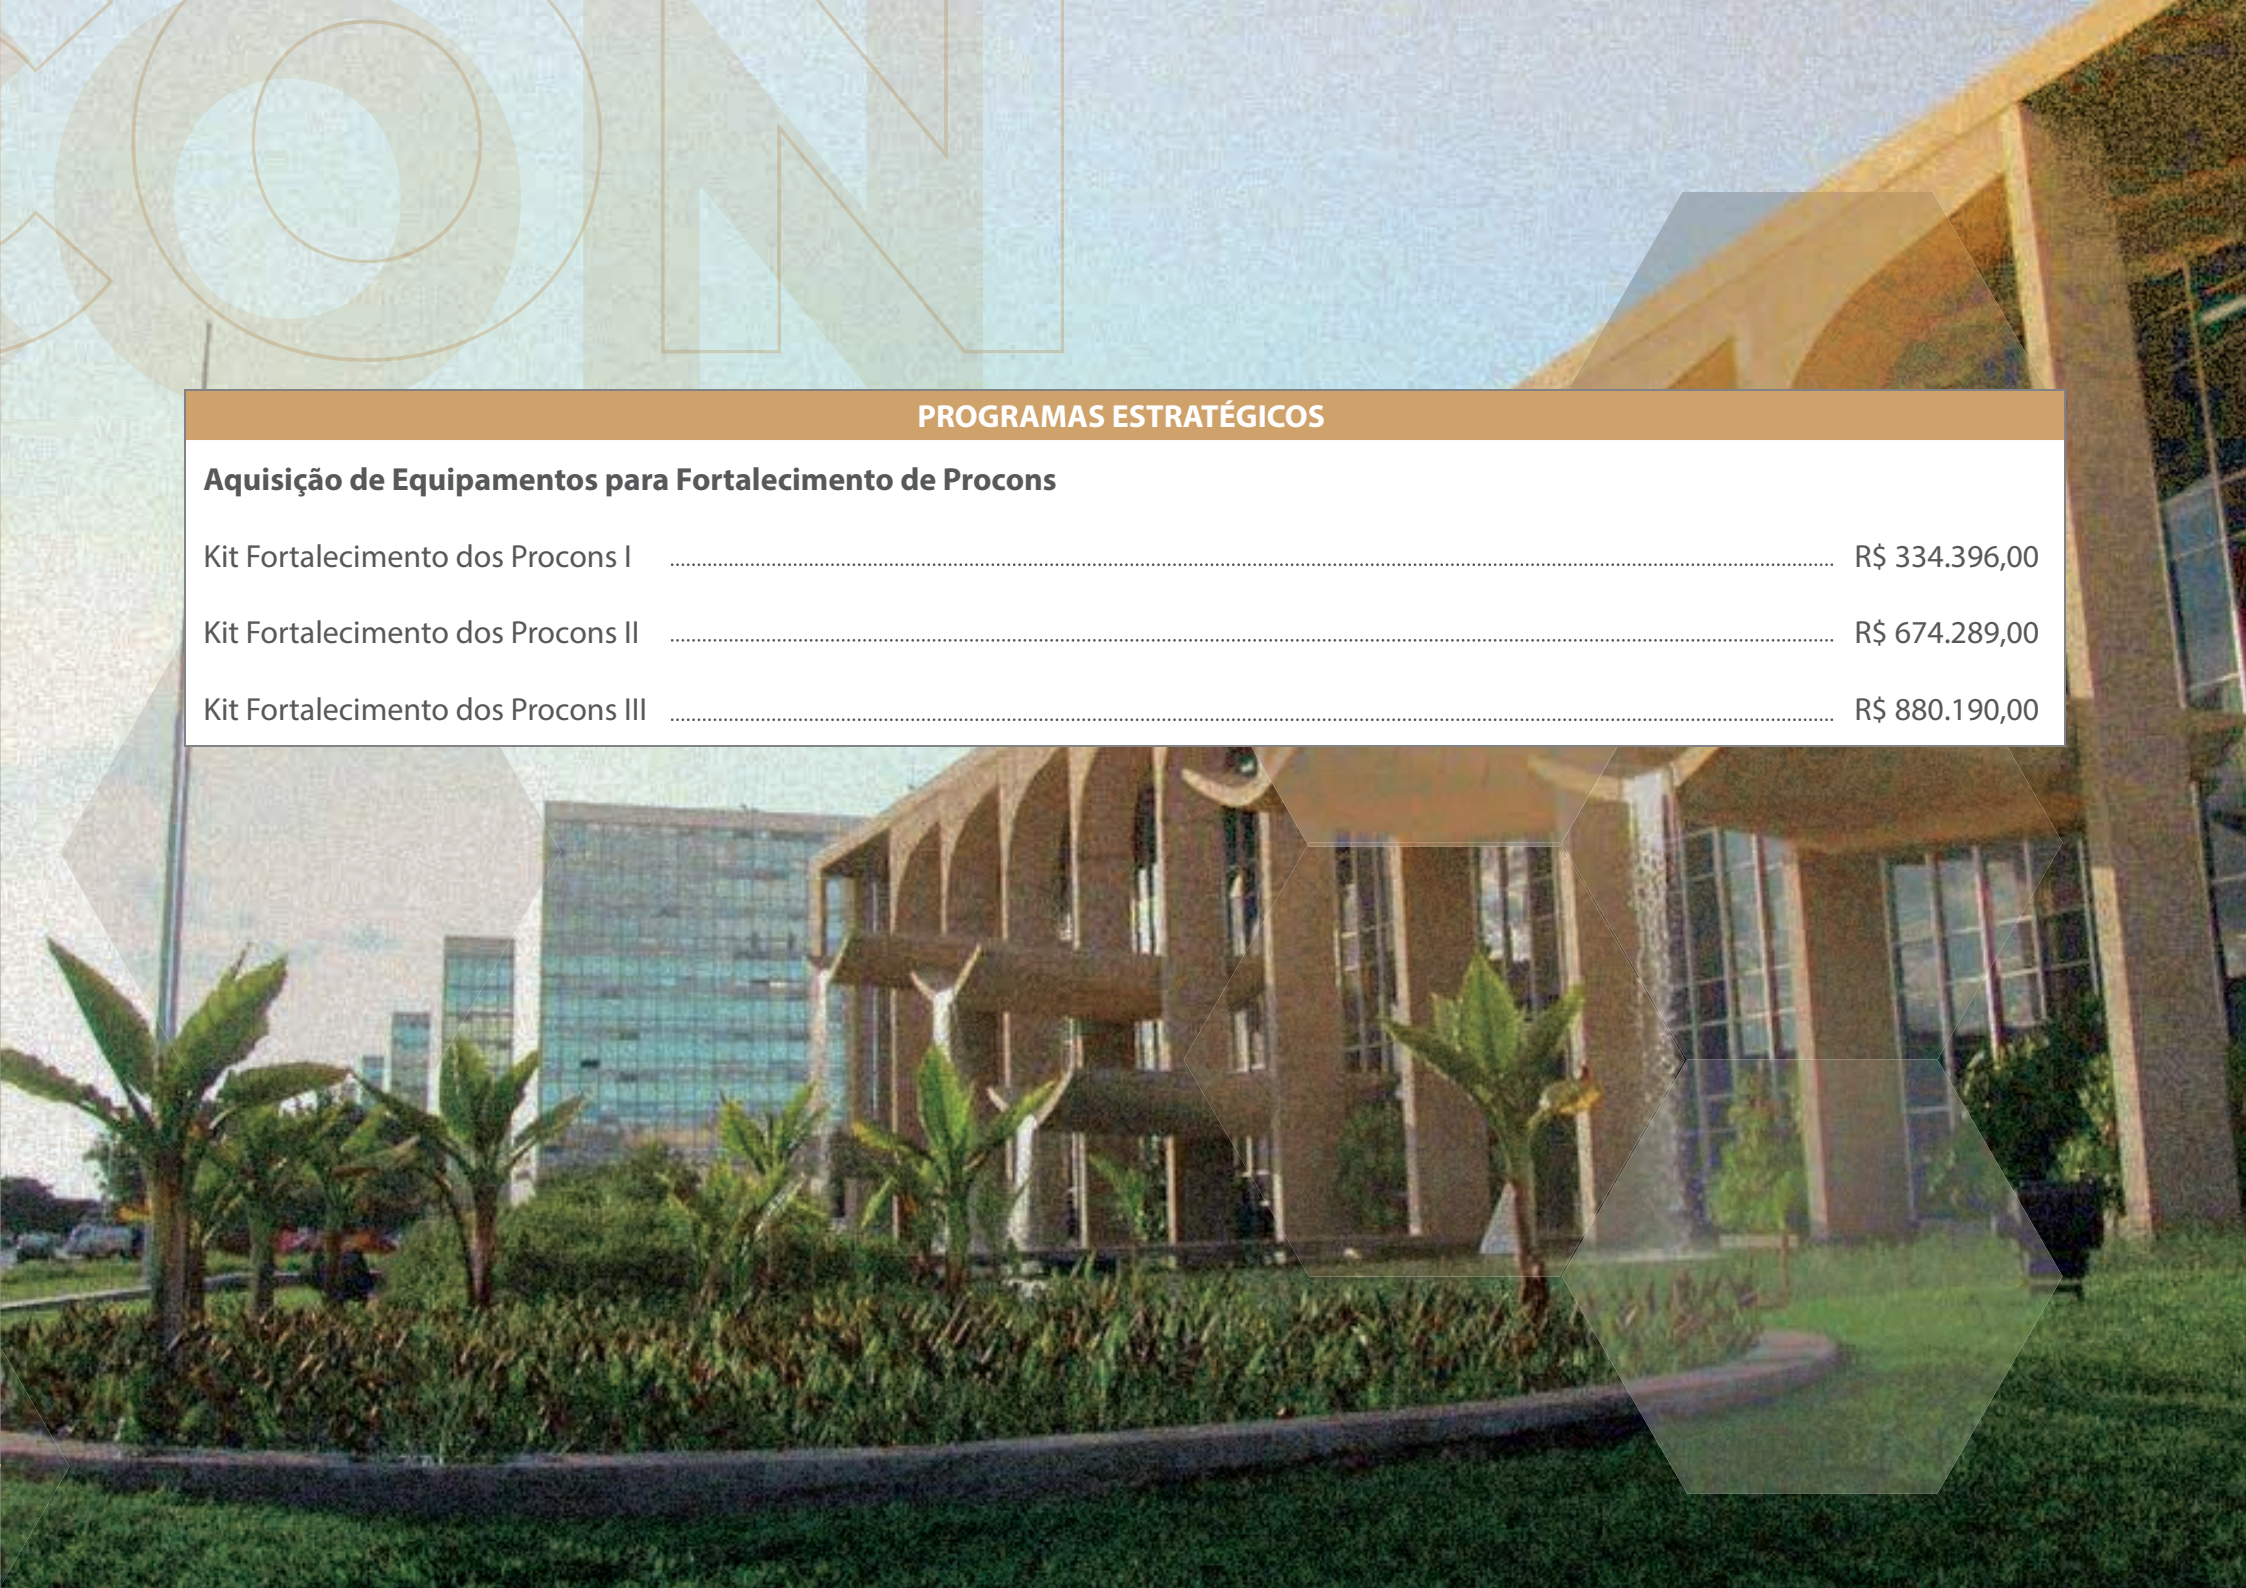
CON

PROGRAMAS ESTRATÉGICOS

Aquisição de Equipamentos para Fortalecimento de Procons

Kit Fortalecimento dos Procons I ........ R$ 334.396,00

Kit Fortalecimento dos Procons II ........ R$ 674.289,00

Kit Fortalecimento dos Procons III ........ R$ 880.190,00